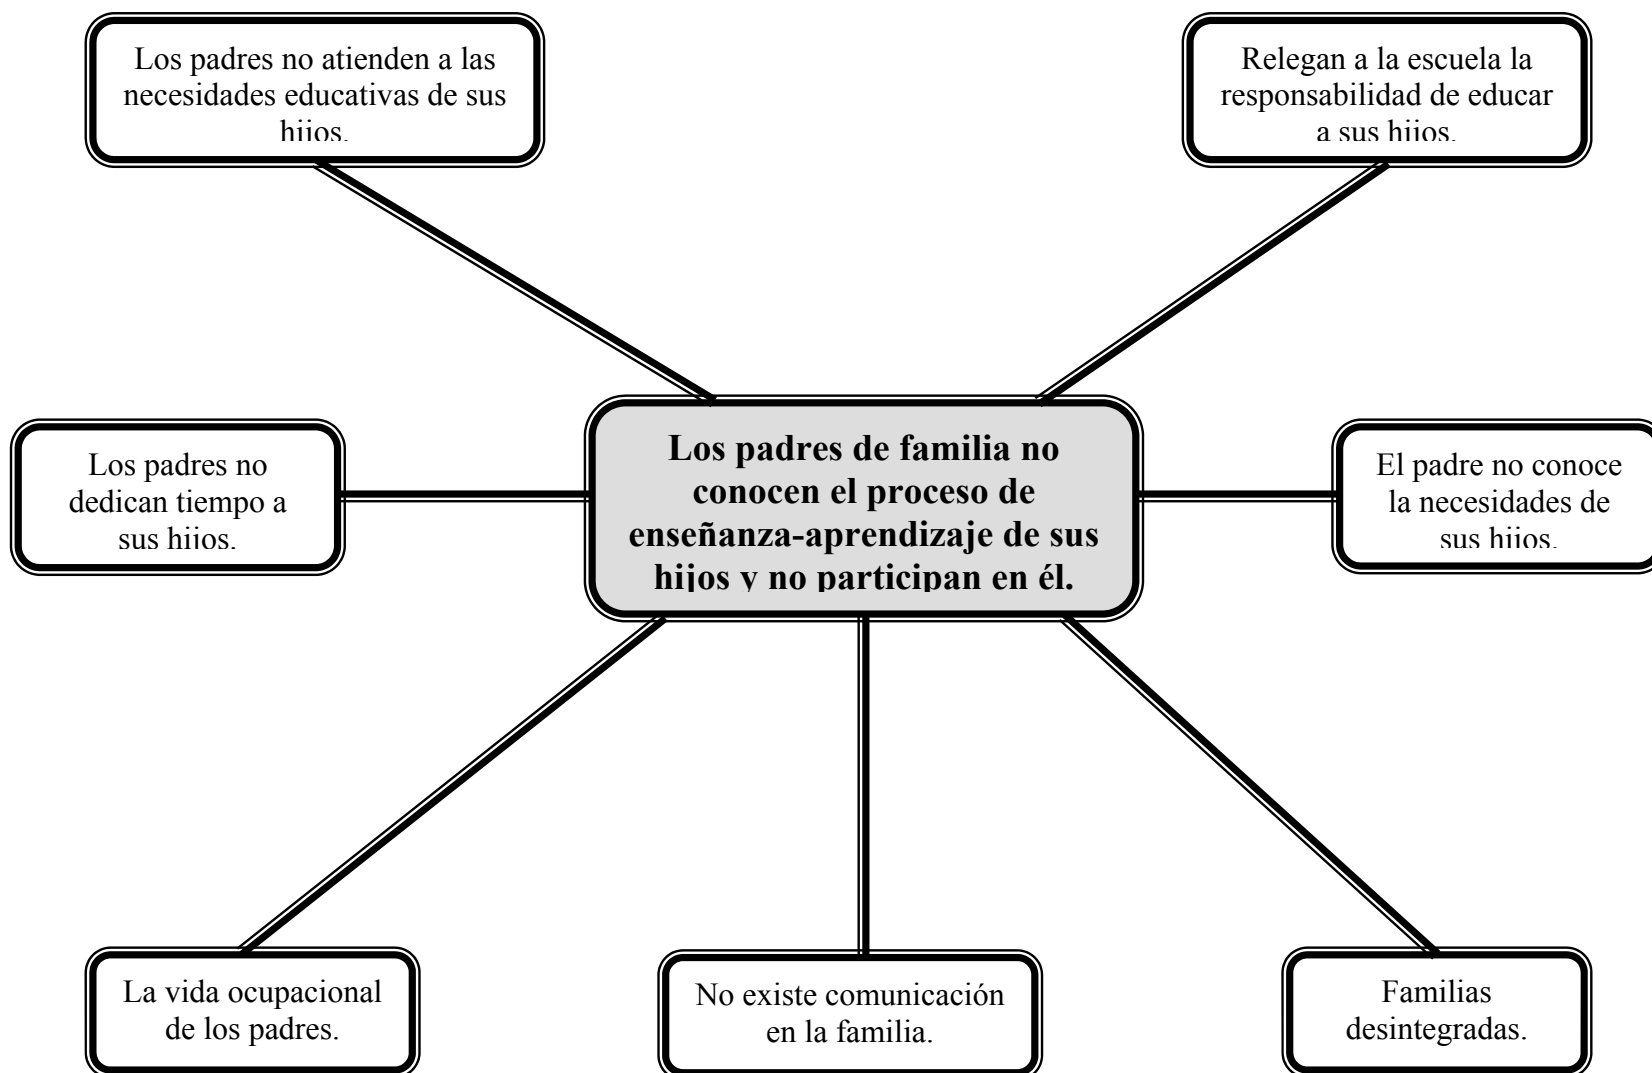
Los padres no atienden a las necesidades educativas de sus hijos.

Relegan a la escuela la responsabilidad de educar a sus hijos.

Los padres no dedican tiempo a sus hijos.

Los padres de familia no conocen el proceso de enseñanza-aprendizaje de sus hijos y no participan en él.

El padre no conoce la necesidades de sus hijos.

La vida ocupacional de los padres.

No existe comunicación en la familia.

Familias desintegradas.